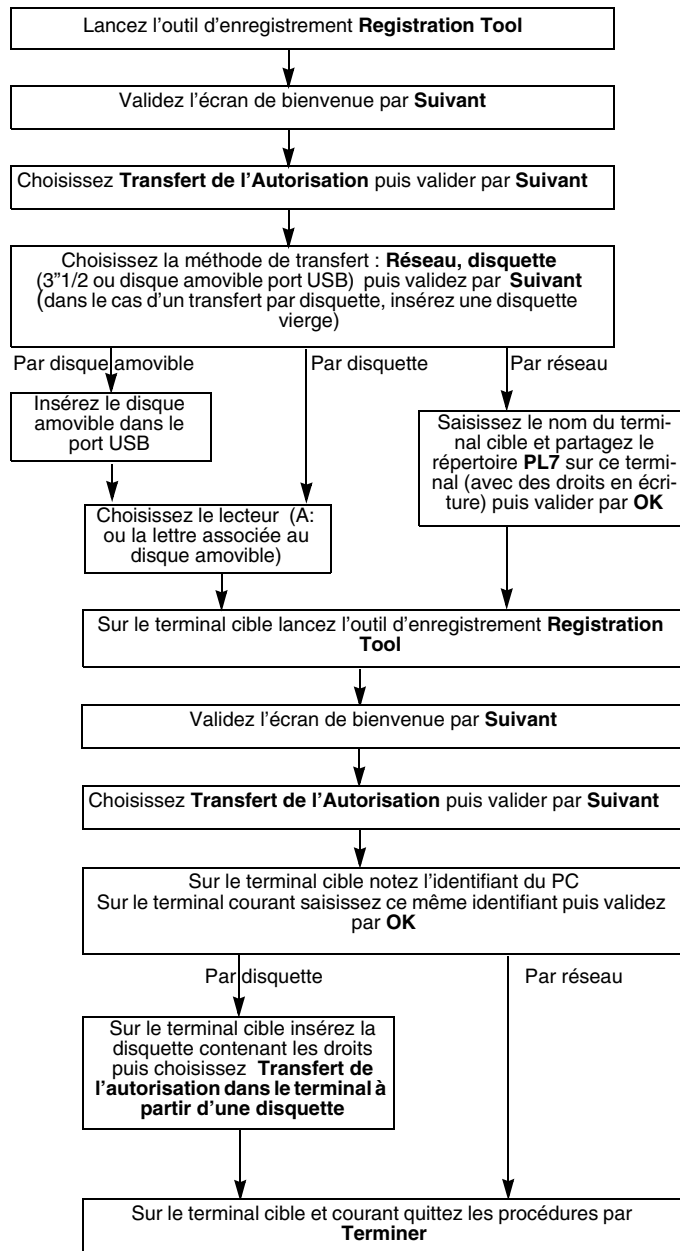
Lancez l'outil d'enregistrement **Registration Tool**

Validez l'écran de bienvenue par **Suivant**

Choisissez **Transfert de l'Autorisation** puis valider par **Suivant**

Choisissez la méthode de transfert : **Réseau, disquette** (3"1/2 ou disque amovible port USB) puis validez par **Suivant** (dans le cas d'un transfert par disquette, insérez une disquette vierge)

Par disque amovible

Par disquette

Par réseau

Insérez le disque amovible dans le port USB

Choisissez le lecteur (A: ou la lettre associée au disque amovible)

Saisissez le nom du terminal cible et partagez le répertoire **PL7** sur ce terminal (avec des droits en écriture) puis valider par **OK**

Sur le terminal cible lancez l'outil d'enregistrement **Registration Tool**

Validez l'écran de bienvenue par **Suivant**

Choisissez **Transfert de l'Autorisation** puis valider par **Suivant**

Sur le terminal cible notez l'identifiant du PC
Sur le terminal courant saisissez ce même identifiant puis validez par **OK**

Par disquette

Par réseau

Sur le terminal cible insérez la disquette contenant les droits puis choisissez **Transfert de l'autorisation dans le terminal à partir d'une disquette**

Sur le terminal cible et courant quittez les procédures par **Terminer**